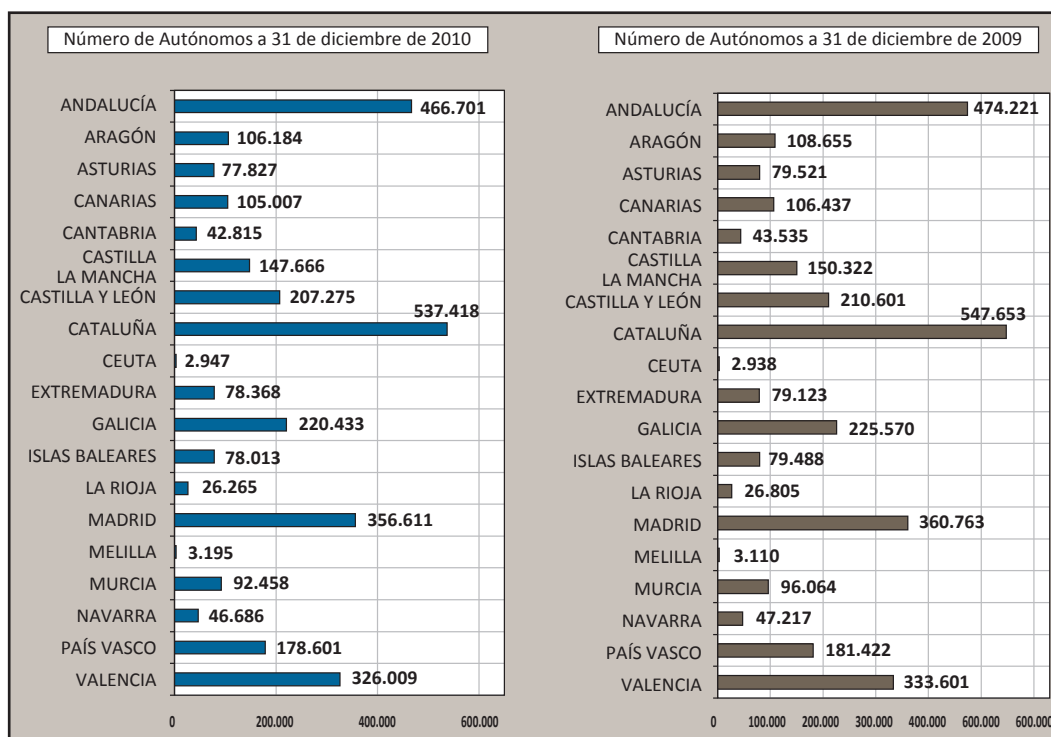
Número de Autónomos a 31 de diciembre de 2010

ANDALUCÍA 466.701
ARAGÓN 106.184
ASTURIAS 77.827
CANARIAS 105.007
CANTABRIA 42.815
CASTILLA LA MANCHA 147.666
CASTILLA Y LEÓN 207.275
CATALUÑA 537.418
CEUTA 2.947
EXTREMADURA 78.368
GALICIA 220.433
ISLAS BALEARES 78.013
LA RIOJA 26.265
MADRID 356.611
MELILLA 3.195
MURCIA 92.458
NAVARRA 46.686
PAÍS VASCO 178.601
VALENCIA 326.009

0 200.000 400.000 600.000

Número de Autónomos a 31 de diciembre de 2009

ANDALUCÍA 474.221
ARAGÓN 108.655
ASTURIAS 79.521
CANARIAS 106.437
CANTABRIA 43.535
CASTILLA LA MANCHA 150.322
CASTILLA Y LEÓN 210.601
CATALUÑA 547.653
CEUTA 2.938
EXTREMADURA 79.123
GALICIA 225.570
ISLAS BALEARES 79.488
LA RIOJA 26.805
MADRID 360.763
MELILLA 3.110
MURCIA 96.064
NAVARRA 47.217
PAÍS VASCO 181.422
VALENCIA 333.601

0 100.000 200.000 300.000 400.000 600.000 600.000